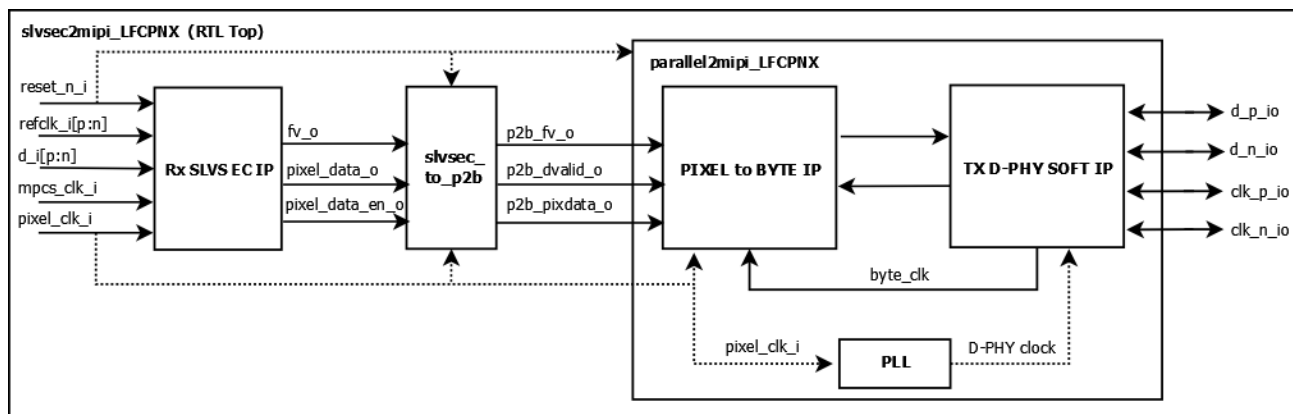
slvsec2mipi_LFCPNX (RTL Top)

parallel2mipi_LFCPNX

reset_n_i
refclk_i[p:n]
d_i[p:n]
mpcs_clk_i
pixel_clk_i

Rx SLVS EC IP

fv_o
pixel_data_o
pixel_data_en_o

slvsec_ to_p2b

p2b_fv_o
p2b_dvalid_o
p2b_pixdata_o

PIXEL to BYTE IP

TX D-PHY SOFT IP

d_p_io
d_n_io
clk_p_io
clk_n_io

byte_clk

pixel_clk_i

PLL

D-PHY clock